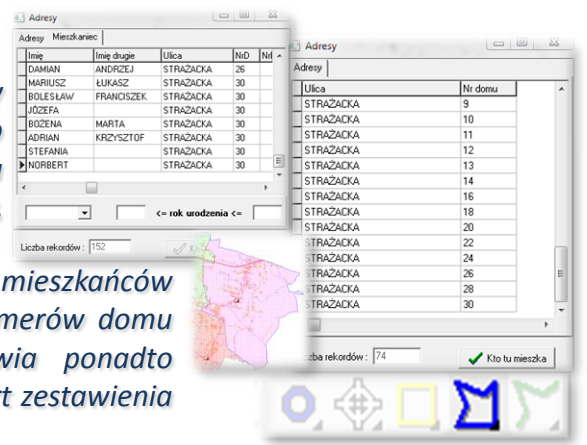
Adresy

Adresy | Mieszkaniec

| Imię | Imię drugie | Ulica | NrD | Nr |
|---|---|---|---|---|
| DAMIAN | ANDRZEJ | STRAŻACKA | 26 | |
| MARIUSZ | ŁUKASZ | STRAŻACKA | 30 | |
| BOLESŁAW | FRANCISZEK | STRAŻACKA | 30 | |
| JÓZEFA | | STRAŻACKA | 30 | |
| BOŻENA | MARTA | STRAŻACKA | 30 | |
| ADRIAN | KRZYSZTOF | STRAŻACKA | 30 | |
| STEFANIA | | STRAŻACKA | 30 | |
| NORBERT | | STRAŻACKA | 30 | |

<= rok urodzenia <=

Liczba rekordów : 152

Adresy

Adresy

| Ulica | Nr domu |
|---|---|
| STRAŻACKA | 9 |
| STRAŻACKA | 10 |
| STRAŻACKA | 11 |
| STRAŻACKA | 12 |
| STRAŻACKA | 13 |
| STRAŻACKA | 14 |
| STRAŻACKA | 16 |
| STRAŻACKA | 18 |
| STRAŻACKA | 20 |
| STRAŻACKA | 22 |
| STRAŻACKA | 24 |
| STRAŻACKA | 26 |
| STRAŻACKA | 28 |
| STRAŻACKA | 30 |

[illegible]zba rekordów : 74

Kto tu mieszka

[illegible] mieszkańców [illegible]merów domu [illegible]wia ponadto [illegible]t zestawienia